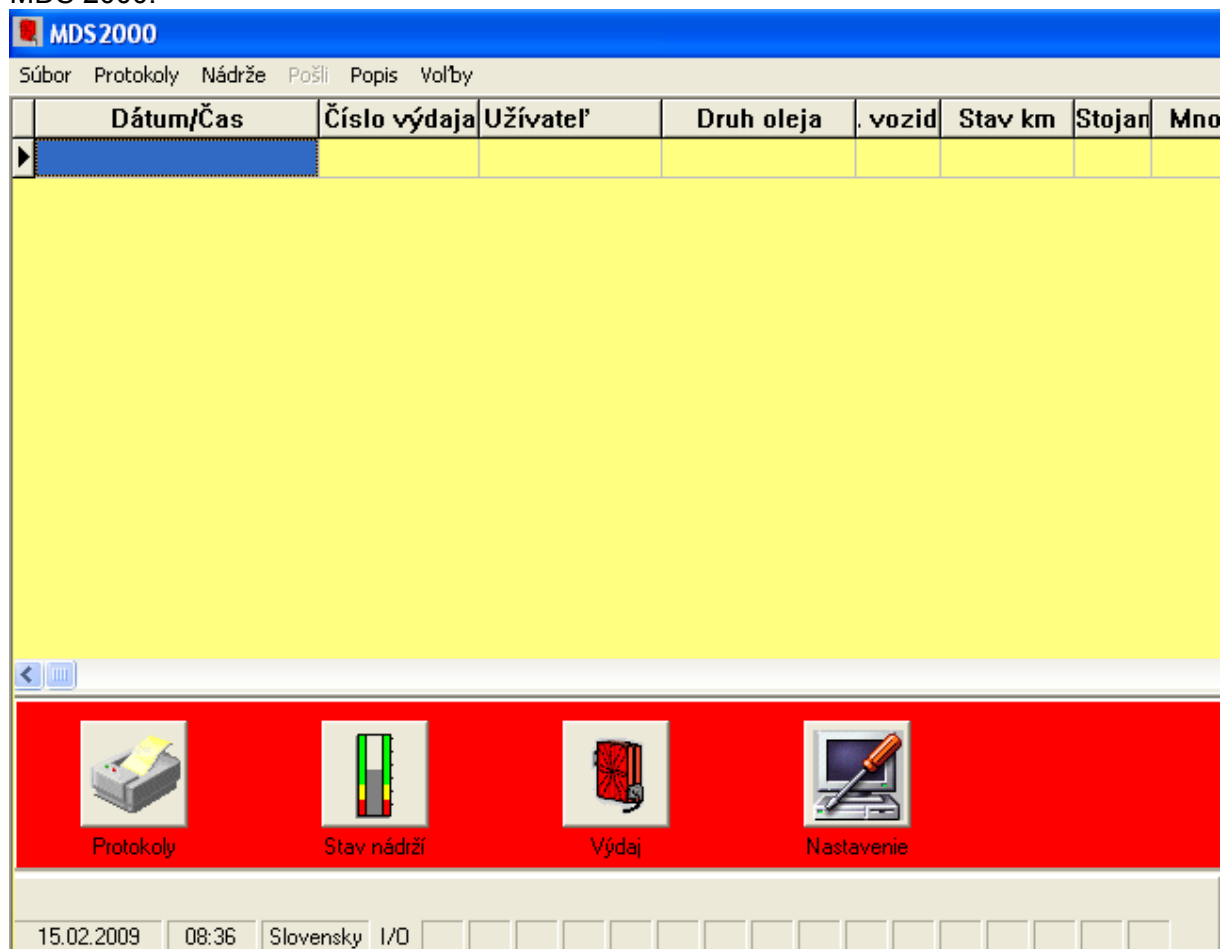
MDS 2000.

MDS2000

Súbor Protokoly Nádrže Pošli Popis Voľby

| Dátum/Čas | Číslo výdaja | Užívateľ | Druh oleja | . vozid | Stav km | Stojan | Mno |
|---|---|---|---|---|---|---|---|
| | | | | | | | |

Protokoly Stav nádrží Výdaj Nastavenie

15.02.2009 08:36 Slovensky I/O